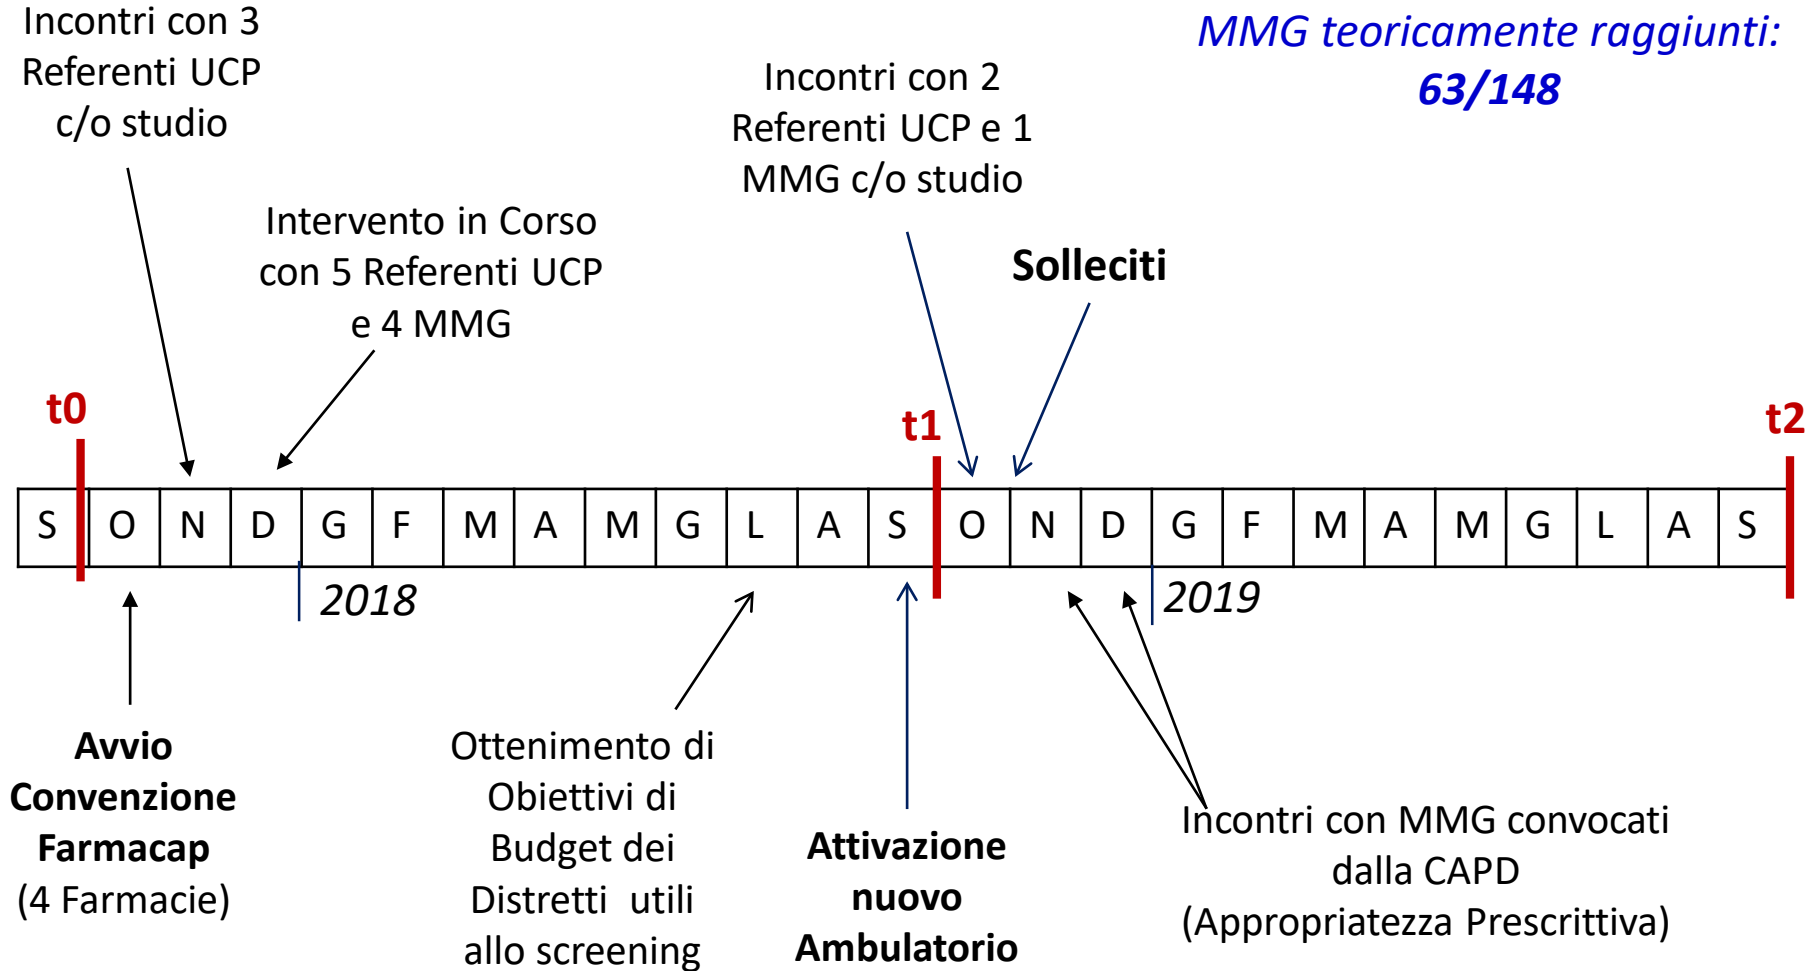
Incontri con 3 Referenti UCP c/o studio

MMG teoricamente raggiunti: 63/148

Incontri con 2 Referenti UCP e 1 MMG c/o studio

Intervento in Corso con 5 Referenti UCP e 4 MMG

Solleciti

t0

t1

t2

| S | O | N | D | G | F | M | A | M | G | L | A | S | O | N | D | G | F | M | A | M | G | L | A | S |
|---|---|---|---|---|---|---|---|---|---|---|---|---|---|---|---|---|---|---|---|---|---|---|---|---|

2018

2019

Avvio Convenzione Farmacap (4 Farmacie)

Ottenimento di Obiettivi di Budget dei Distretti utili allo screening

Attivazione nuovo Ambulatorio

Incontri con MMG convocati dalla CAPD (Appropriatezza Prescrittiva)